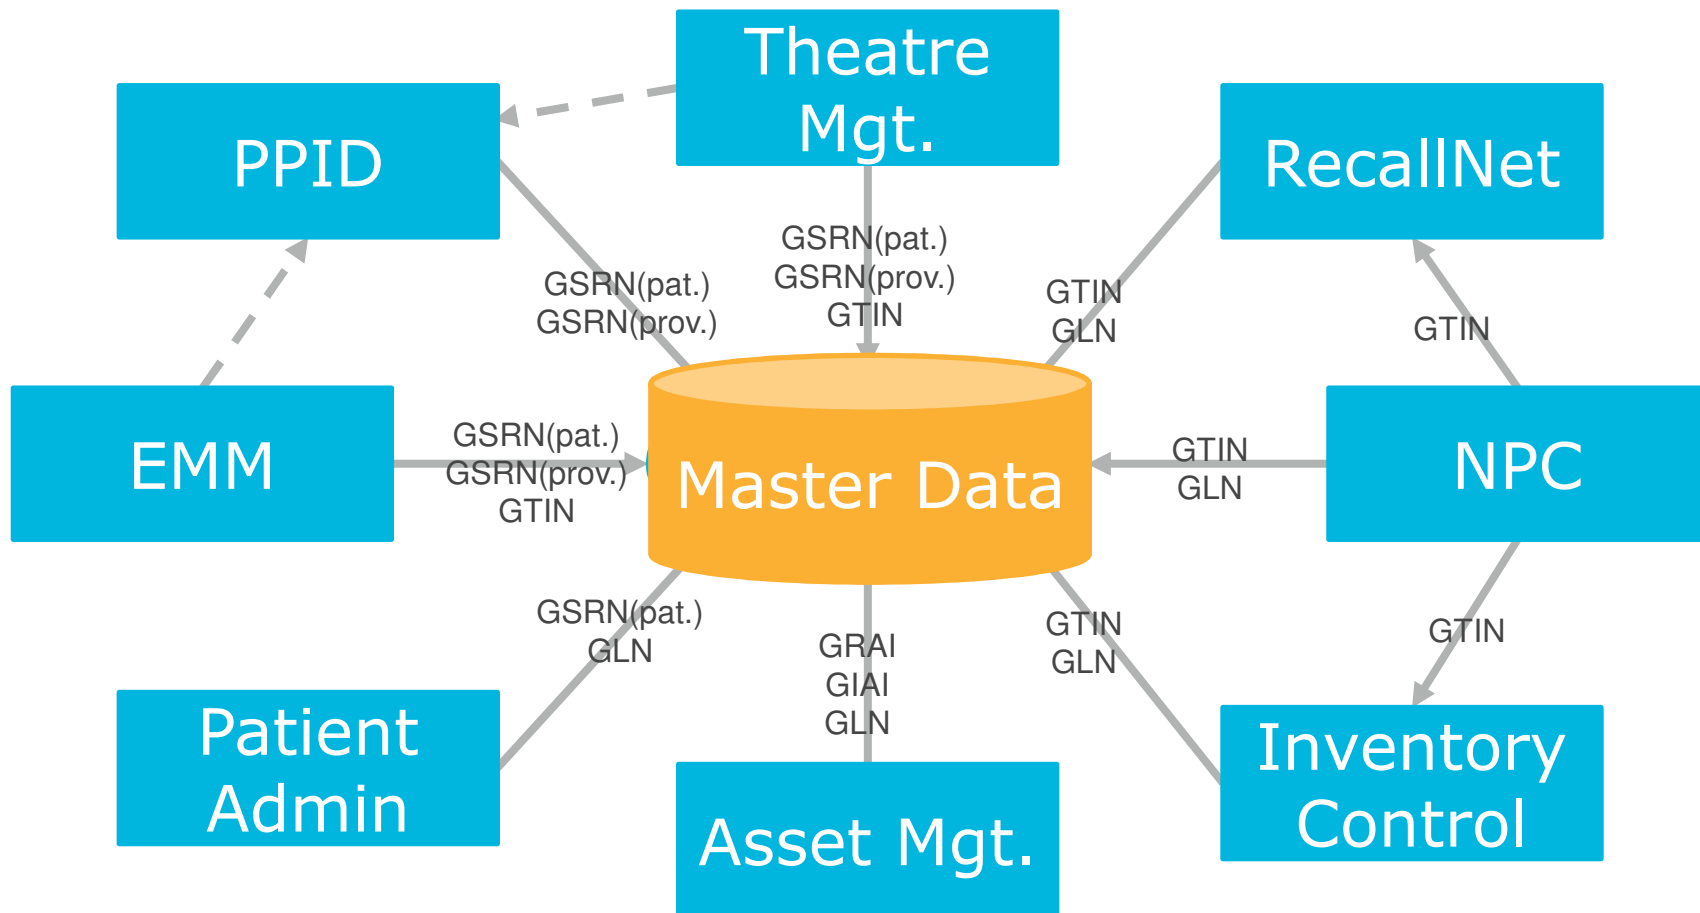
Theatre Mgt.

PPID

RecallNet

GSRN(pat.)
GSRN(prov.)
GTIN

GSRN(pat.)
GSRN(prov.)

GTIN
GLN

GTIN

EMM

GSRN(pat.)
GSRN(prov.)
GTIN

Master Data

GTIN
GLN

NPC

GSRN(pat.)
GLN

GRAI
GIAI
GLN

GTIN
GLN

GTIN

Patient Admin

Asset Mgt.

Inventory Control